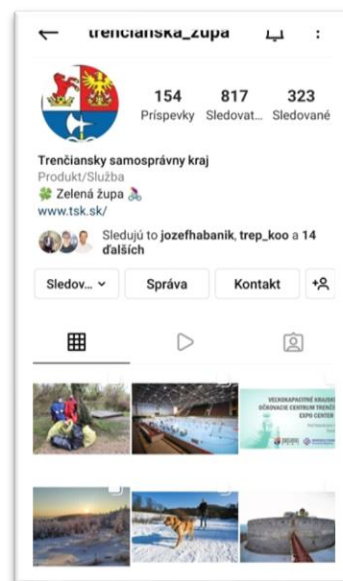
trenciansky_zupa

154 Príspevky
817 Sledovat...
323 Sledované

Trenčiansky samosprávny kraj
Produkt/Služba
🍀 Zelená župa 🚴
www.tsk.sk/

Sledujú to jozefhabanik, trep_koo a 14 ďalších

Sledov... ⌄
Správa
Kontakt

VEĽKOKAPACITNÉ KRAJSKÉ OČKOVACIE CENTRUM TRENČÍN EXPO CENTER